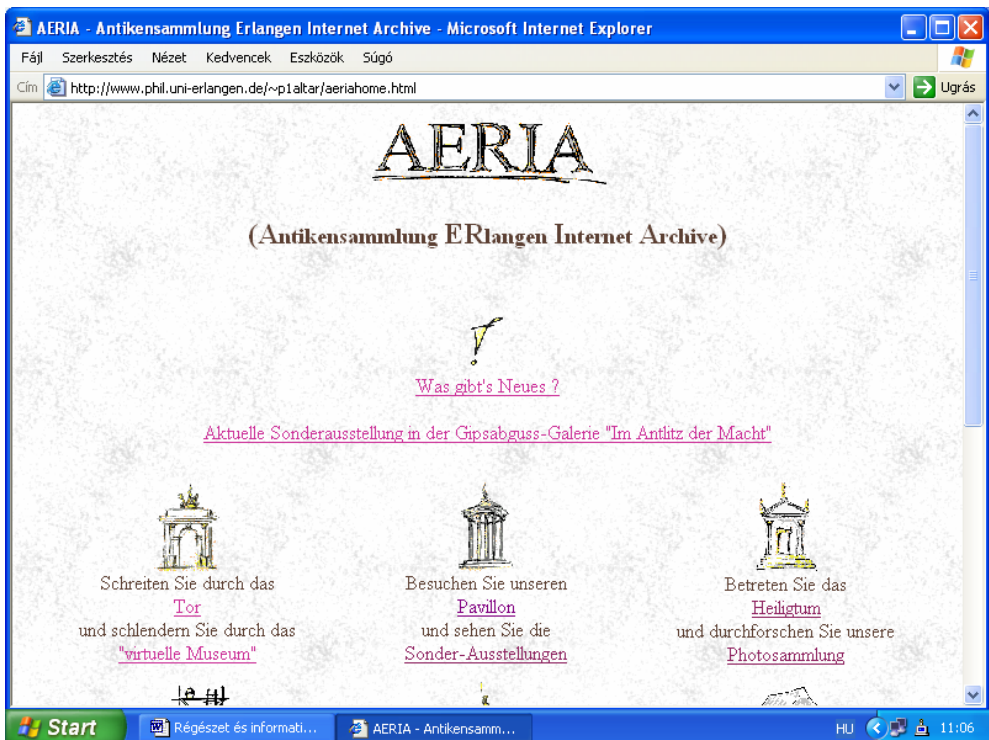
AERIA - Antikensammlung Erlangen Internet Archive - Microsoft Internet Explorer

Fájl Szerkesztés Nézet Kedvencek Eszközök Súgó

Cím http://www.phil.uni-erlangen.de/~p1altar/aeriahome.html Ugrás

AERIA

(Antikensammlung ERlangen Internet Archive)

Was gibt's Neues ?

Aktuelle Sonderausstellung in der Gipsabguss-Galerie "Im Antlitz der Macht"

Schreiten Sie durch das Tor und schlendern Sie durch das "virtuelle Museum"

Besuchen Sie unseren Pavillon und sehen Sie die Sonder-Ausstellungen

Betreten Sie das Heiligtum und durchforschen Sie unsere Photosammlung

Start Régészet és informati... AERIA - Antikensamm... HU 11:06